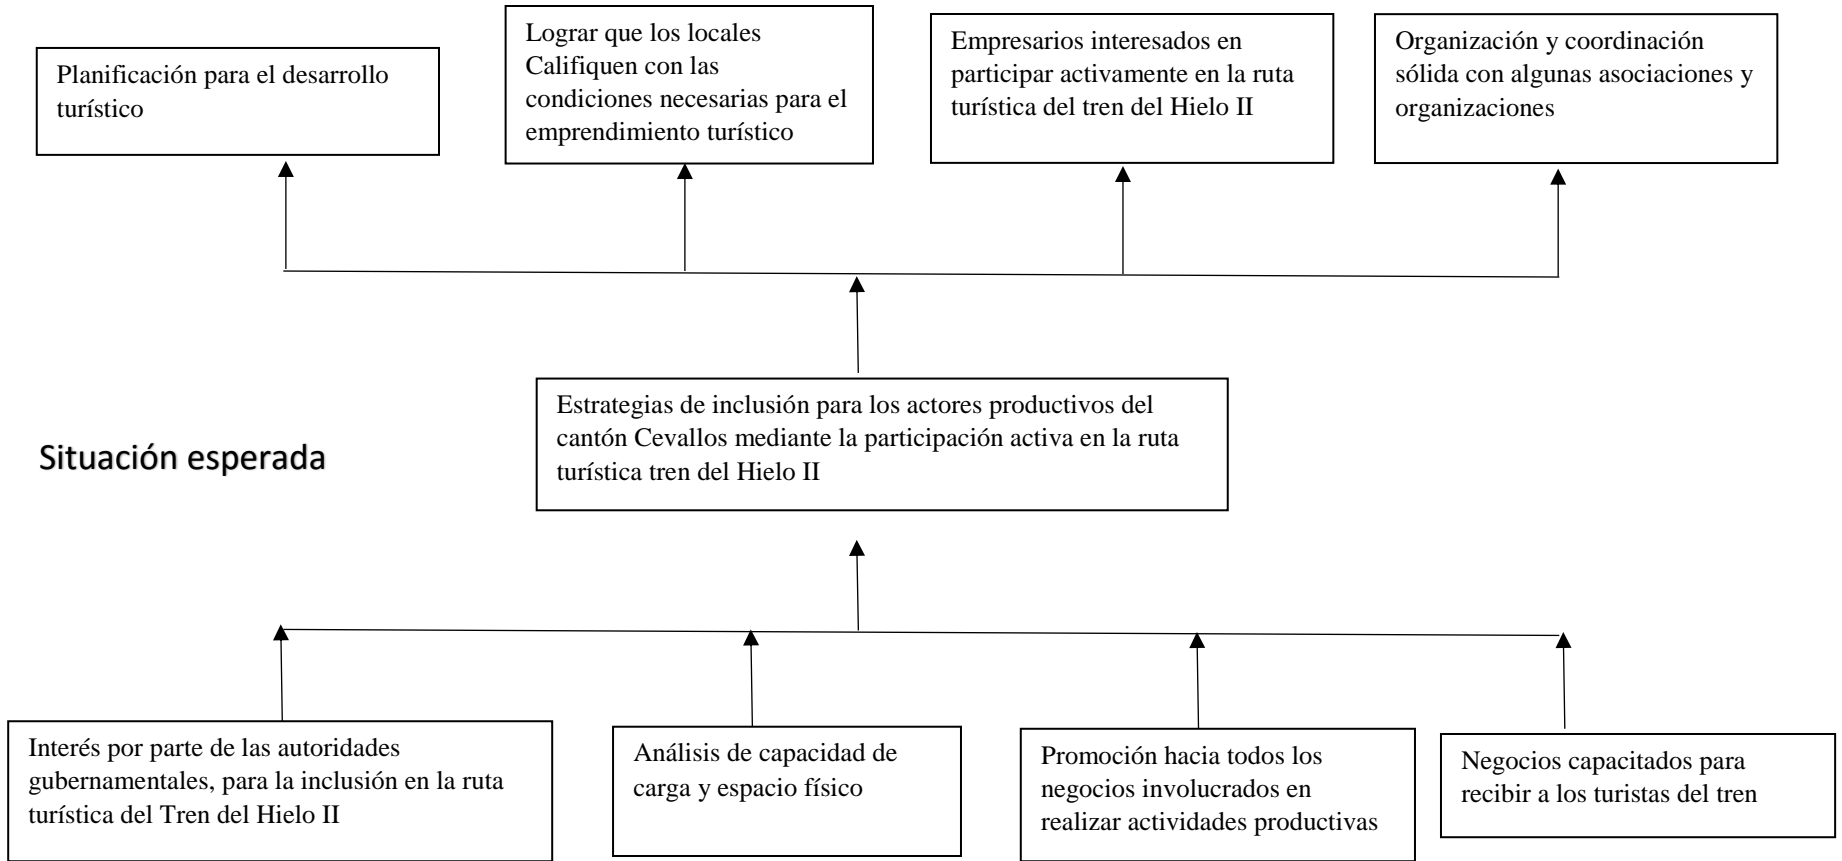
Planificación para el desarrollo turístico

Lograr que los locales Califiquen con las condiciones necesarias para el emprendimiento turístico

Empresarios interesados en participar activamente en la ruta turística del tren del Hielo II

Organización y coordinación sólida con algunas asociaciones y organizaciones

Situación esperada

Estrategias de inclusión para los actores productivos del cantón Cevallos mediante la participación activa en la ruta turística tren del Hielo II

Interés por parte de las autoridades gubernamentales, para la inclusión en la ruta turística del Tren del Hielo II

Análisis de capacidad de carga y espacio físico

Promoción hacia todos los negocios involucrados en realizar actividades productivas

Negocios capacitados para recibir a los turistas del tren